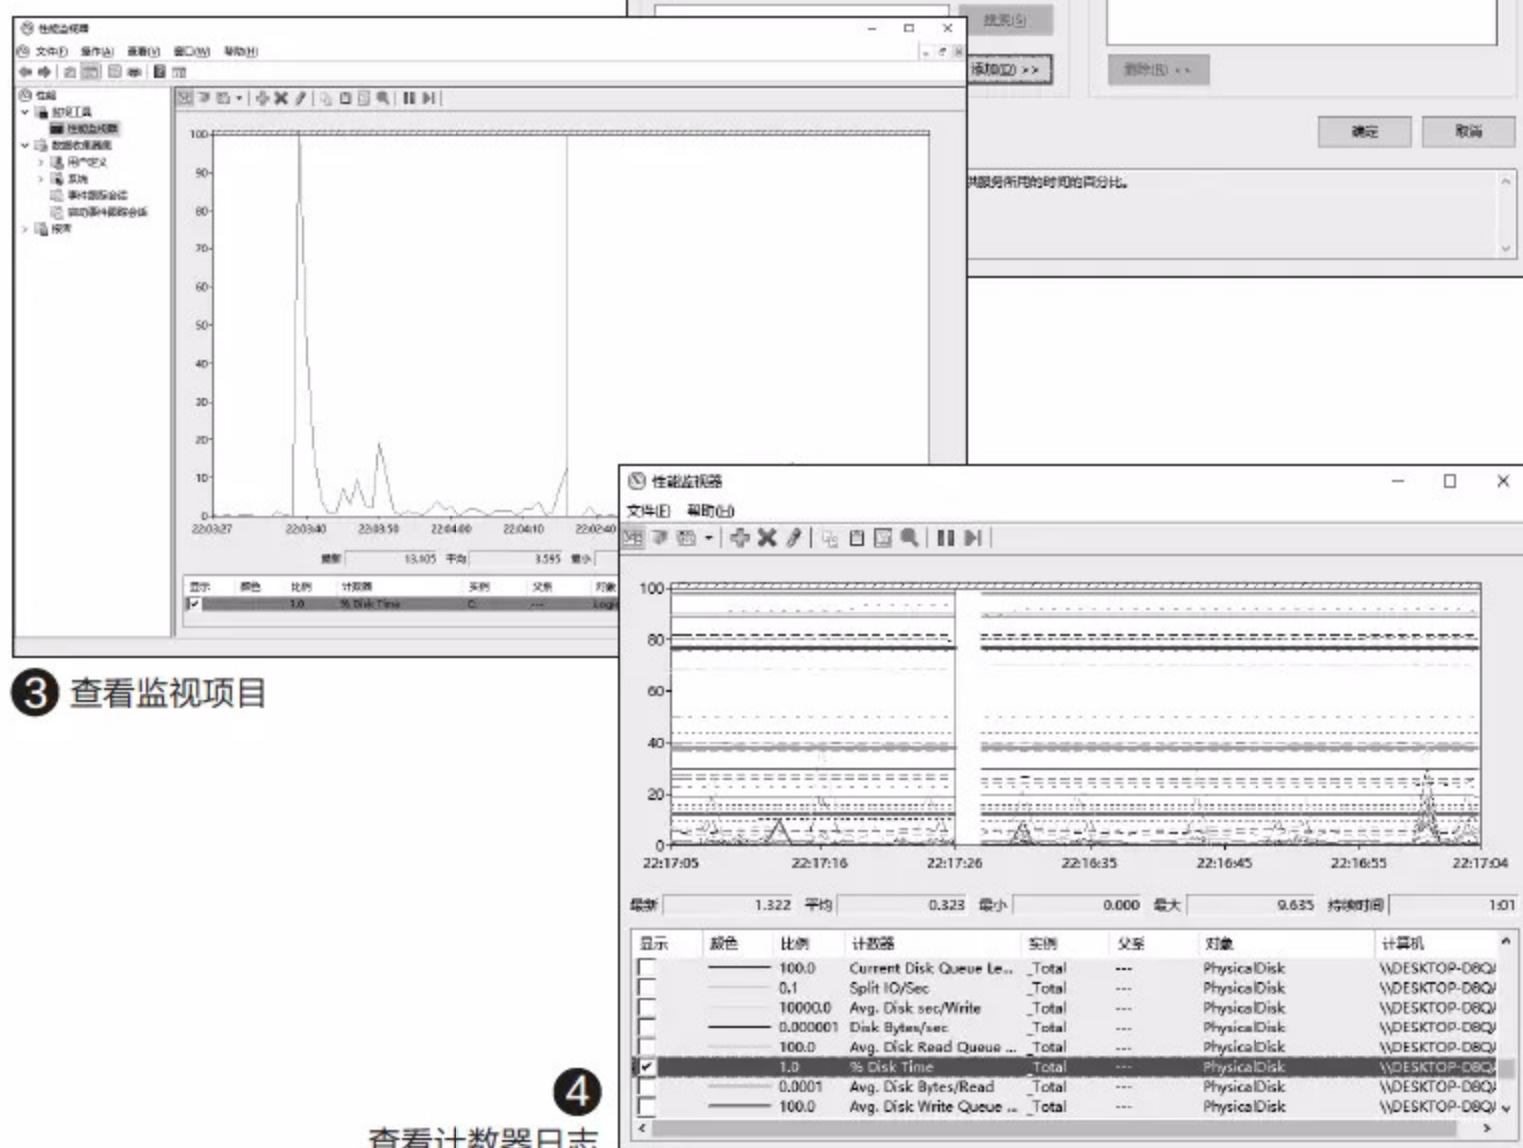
性能监视器
文件(F) 操作(A) 查看(V) 窗口(W) 帮助(H)
性能
监视工具
性能监视器
数据收集器集
用户定义
系统
事件跟踪会话
启动事件跟踪会话
报告
100
90
80
70
60
50
40
30
20
10
0
22:03:27 22:03:40 22:03:50 22:04:00 22:04:10 22:02:40
最新 13.105 平均 3.595 最小
显示 颜色 比例 计数器 实例 父系 对象
1.0 % Disk Time C: --- Logi
搜索(S)
添加(D) >>
删除(R) <<
确定 取消
供服务所用的时间的百分比。

3 查看监视项目

性能监视器
文件(F) 帮助(H)
100
80
60
40
20
0
22:17:05 22:17:16 22:17:26 22:16:35 22:16:45 22:16:55 22:17:04
最新 1.322 平均 0.323 最小 0.000 最大 9.635 持续时间 1:01

| 显示 | 颜色 | 比例 | 计数器 | 实例 | 父系 | 对象 | 计算机 |
|---|---|---|---|---|---|---|---|
| | | 100.0 | Current Disk Queue Le... | _Total | --- | PhysicalDisk | \\DESKTOP-D8Q |
| | | 0.1 | Split IO/Sec | _Total | --- | PhysicalDisk | \\DESKTOP-D8Q |
| | | 10000.0 | Avg. Disk sec/Write | _Total | --- | PhysicalDisk | \\DESKTOP-D8Q |
| | | 0.000001 | Disk Bytes/sec | _Total | --- | PhysicalDisk | \\DESKTOP-D8Q |
| | | 100.0 | Avg. Disk Read Queue ... | _Total | --- | PhysicalDisk | \\DESKTOP-D8Q |
| ✓ | | 1.0 | % Disk Time | _Total | --- | PhysicalDisk | \\DESKTOP-D8Q |
| | | 0.0001 | Avg. Disk Bytes/Read | _Total | --- | PhysicalDisk | \\DESKTOP-D8Q |
| | | 100.0 | Avg. Disk Write Queue ... | _Total | --- | PhysicalDisk | \\DESKTOP-D8Q |

4 查看计数器日志